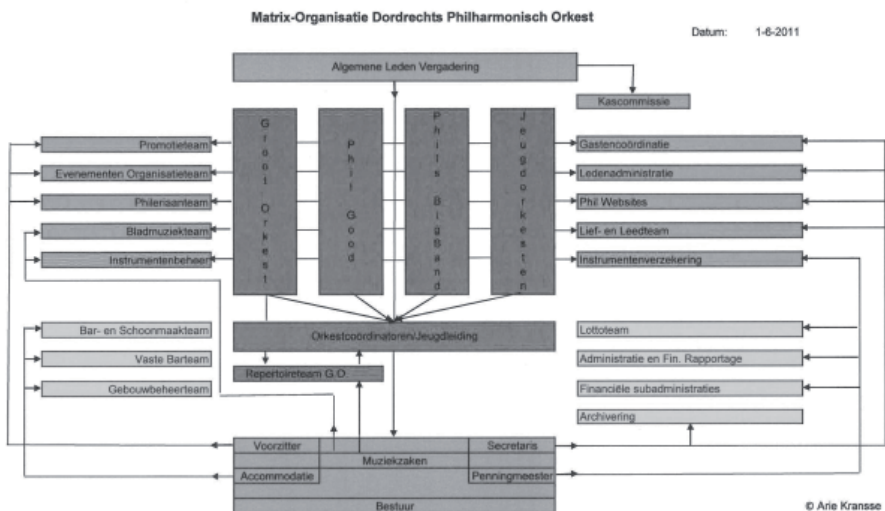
Matrix-Organisatie Dordrechts Philharmonisch Orkest

Datum: 1-6-2011

Algemene Leden Vergadering

Kascommissie

Promotieteam

Evenementen Organisatieteam

Phileriaanteam

Bladmuziekteam

Instrumentenbeheer

Groot Orkest

Phil Good

Phils BigBand

Jeugdorkesten

Gastencoördinatie

Ledenadministratie

Phil Websites

Lief- en Leedteam

Instrumentenverzekering

Bar- en Schoonmaakteam

Vaste Barteam

Gebouwbeheerteam

Orkestcoördinatoren/Jeugdleiding

Repertoireteam G.O.

Lottoteam

Administratie en Fin. Rapportage

Financiële subadministraties

Archivering

Voorzitter

Muziekzaken

Secretaris

Accommodatie

Penningmeester

Bestuur

© Arie Kransse